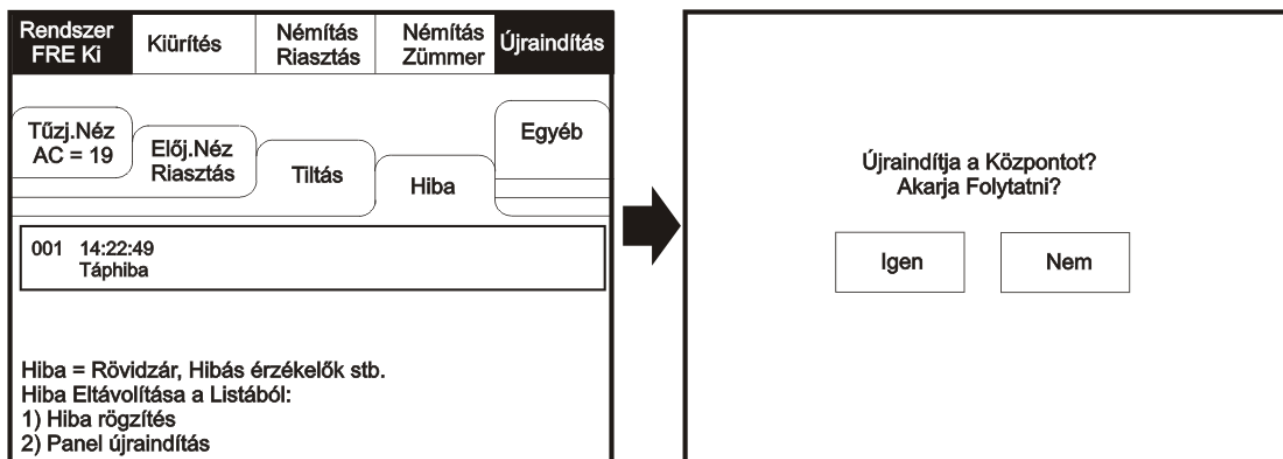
Rendszer FRE Ki | Kiürítés | Némítás Riasztás | Némítás Zümmer | Újraindítás

Tűzj.Néz AC = 19

Előj.Néz Riasztás

Tiltás

Hiba

Egyéb

001 14:22:49
Táphiba

Hiba = Rövidzár, Hibás érzékelők stb.
Hiba Eltávolítása a Listából:
1) Hiba rögzítés
2) Panel újraindítás

Újraindítja a Központot?
Akarja Folytatni?

Igen

Nem